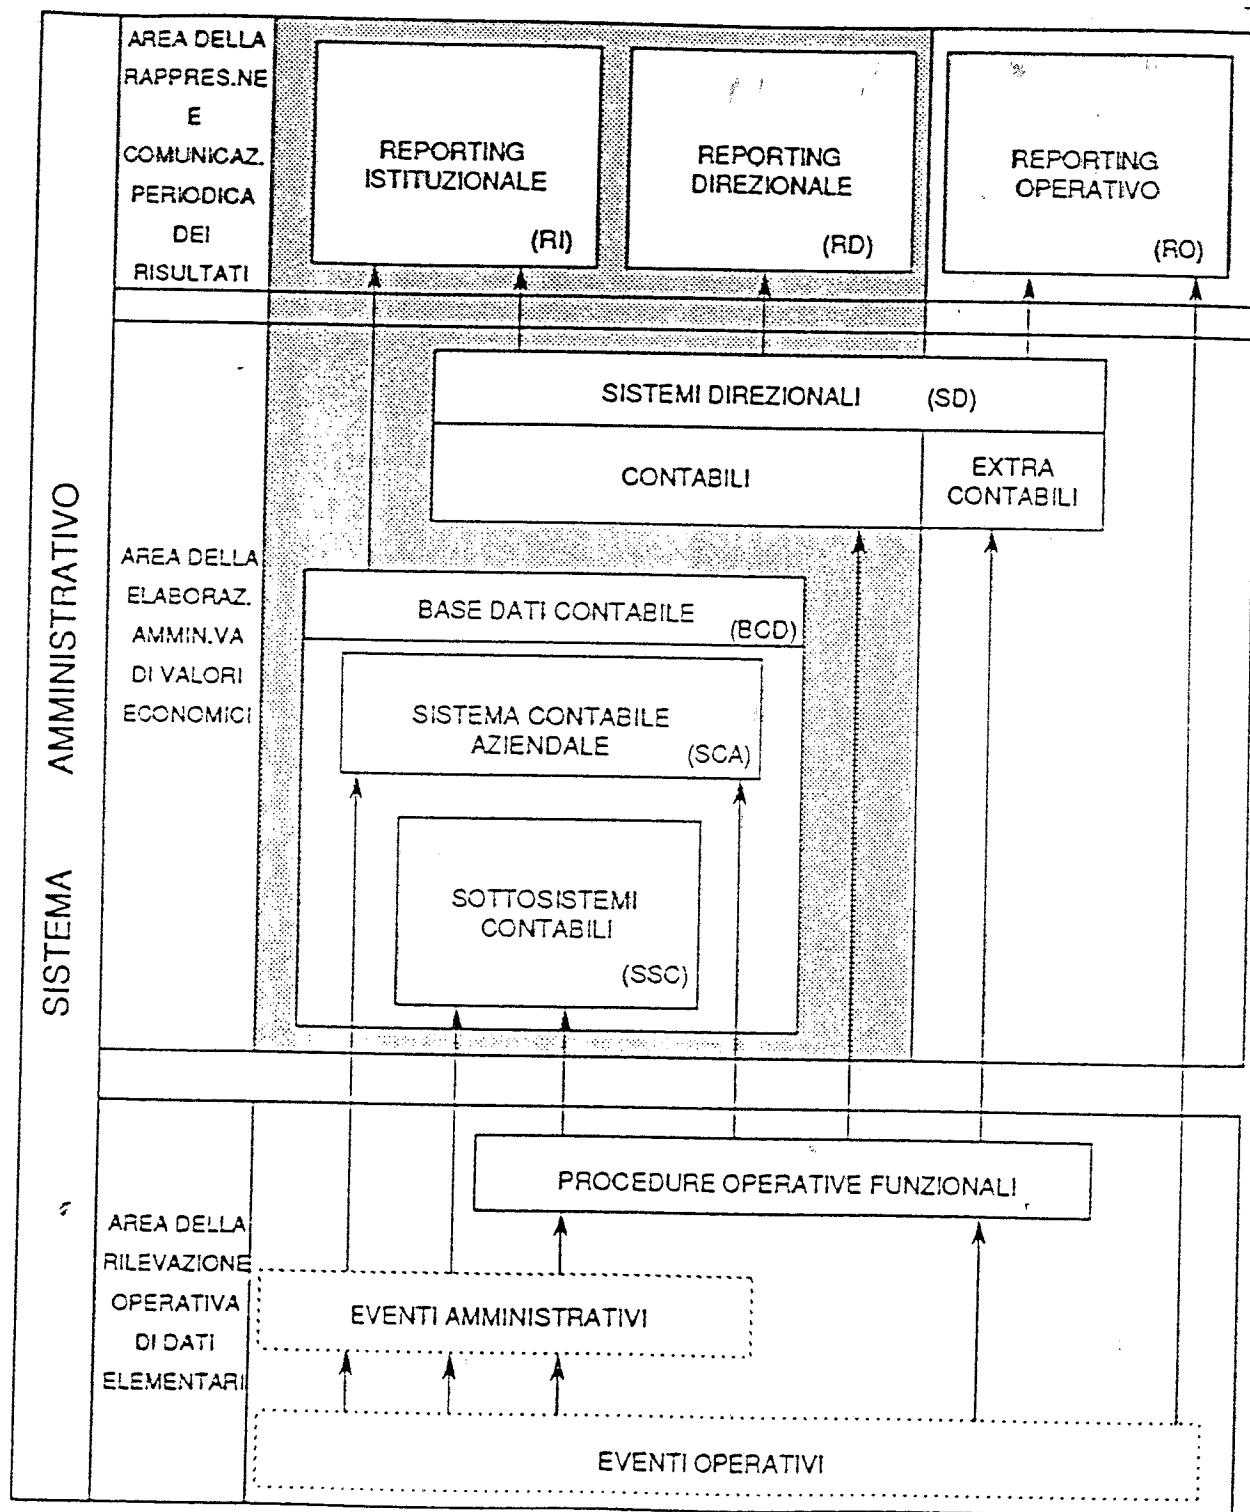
SISTEMA AMMINISTRATIVO

AREA DELLA RAPPRES.NE E COMUNICAZ. PERIODICA DEI RISULTATI

REPORTING ISTITUZIONALE (RI)

REPORTING DIREZIONALE (RD)

REPORTING OPERATIVO (RO)

AREA DELLA ELABORAZ. AMMIN.VA DI VALORI ECONOMICI

SISTEMI DIREZIONALI (SD)

CONTABILI

EXTRA CONTABILI

BASE DATI CONTABILE (BCD)

SISTEMA CONTABILE AZIENDALE (SCA)

SOTTOSISTEMI CONTABILI (SSC)

AREA DELLA RILEVAZIONE OPERATIVA DI DATI ELEMENTARI

PROCEDURE OPERATIVE FUNZIONALI

EVENTI AMMINISTRATIVI

EVENTI OPERATIVI